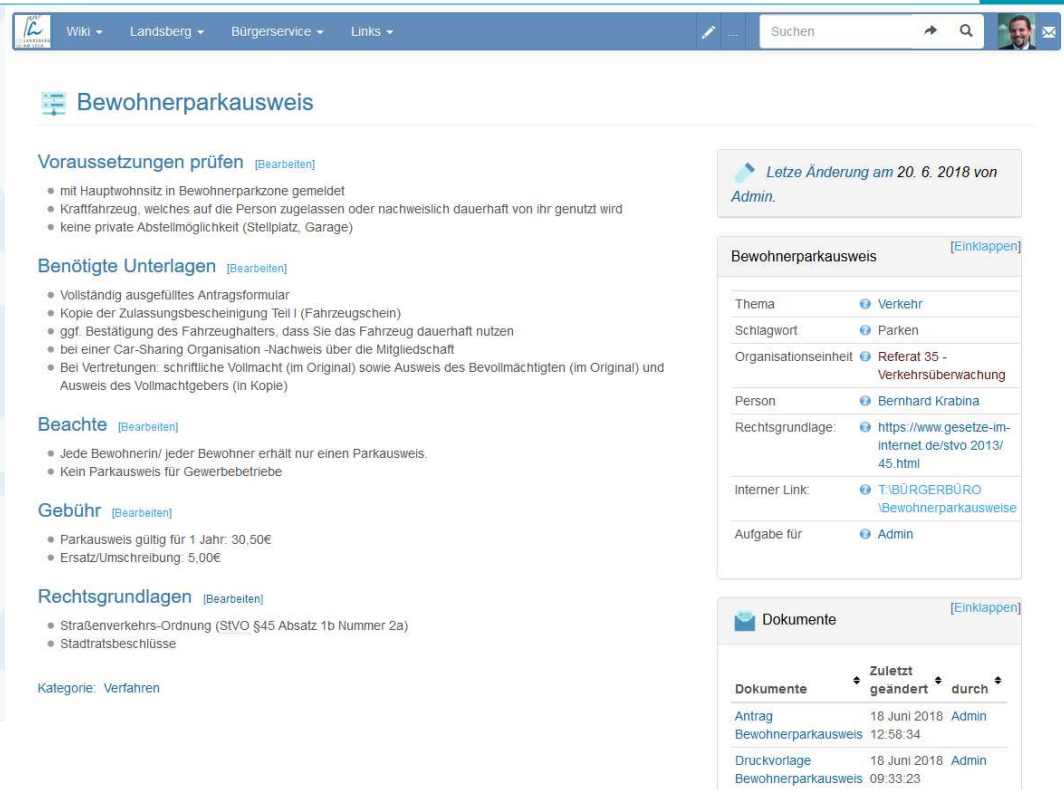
Wiki ▾ Landsberg ▾ Bürgerservice ▾ Links ▾

Suchen

Bewohnerparkausweis

Voraussetzungen prüfen [Bearbeiten]

- mit Hauptwohnsitz in Bewohnerparkzone gemeldet
- Kraftfahrzeug, welches auf die Person zugelassen oder nachweislich dauerhaft von ihr genutzt wird
- keine private Abstellmöglichkeit (Stellplatz, Garage)

Benötigte Unterlagen [Bearbeiten]

- Vollständig ausgefülltes Antragsformular
- Kopie der Zulassungsbescheinigung Teil I (Fahrzeugschein)
- ggf. Bestätigung des Fahrzeughalters, dass Sie das Fahrzeug dauerhaft nutzen
- bei einer Car-Sharing Organisation -Nachweis über die Mitgliedschaft
- Bei Vertretungen: schriftliche Vollmacht (im Original) sowie Ausweis des Bevollmächtigten (im Original) und Ausweis des Vollmachtgebers (in Kopie)

Beachte [Bearbeiten]

- Jede Bewohnerin/ jeder Bewohner erhält nur einen Parkausweis.
- Kein Parkausweis für Gewerbebetriebe

Gebühr [Bearbeiten]

- Parkausweis gültig für 1 Jahr: 30,50€
- Ersatz/Umschreibung: 5,00€

Rechtsgrundlagen [Bearbeiten]

- Straßenverkehrs-Ordnung (StVO §45 Absatz 1b Nummer 2a)
- Stadtratsbeschlüsse

Kategorie: Verfahren

Letze Änderung am 20. 6. 2018 von Admin.

Bewohnerparkausweis [Einklappen]

| | |
|---|---|
| Thema | Verkehr |
| Schlagwort | Parken |
| Organisationseinheit | Referat 35 - Verkehrsüberwachung |
| Person | Bernhard Krabina |
| Rechtsgrundlage: | https://www.gesetze-im-internet.de/stvo 2013/45.html |
| Interner Link: | T:\BÜRGERBÜRO \Bewohnerparkausweise |
| Aufgabe für | Admin |

Dokumente [Einklappen]

| Dokumente | Zuletzt geändert | durch |
|---|---|---|
| Antrag Bewohnerparkausweis | 18 Juni 2018 12:58:34 | Admin |
| Druckvorlage Bewohnerparkausweis | 18 Juni 2018 09:33:23 | Admin |